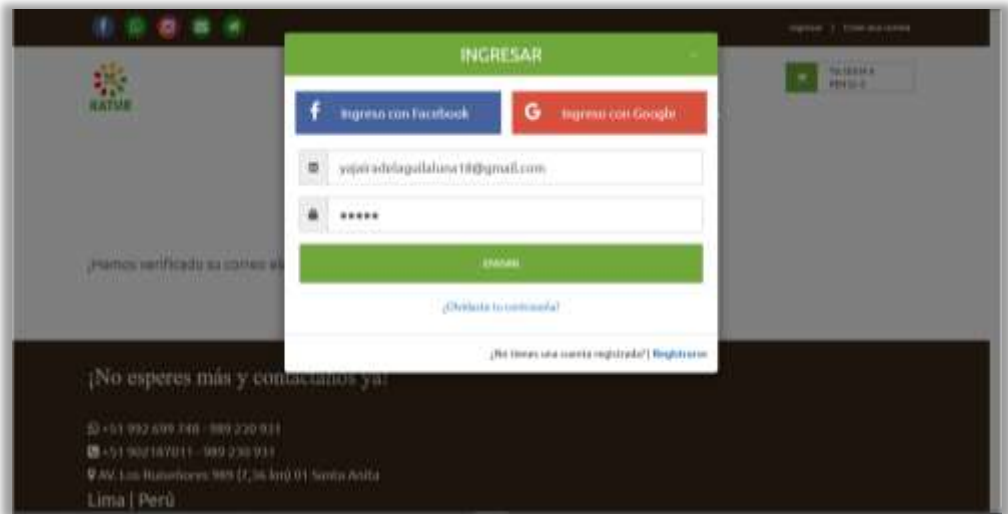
Ingresar | Crear una cuenta

NATUR

TU CESTA
PEN 0.0

INGRESAR

Ingreso con Facebook

Ingreso con Google

yajairadelaguilaluna18@gmail.com

•••••

ENVIAR

¿Olvidaste tu contraseña?

¿No tienes una cuenta registrada? | Registrarse

¡Hemos verificado su correo el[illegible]

¡No esperes más y contáctanos ya!

+51 992 699 748 - 989 230 931
+51 902187011 - 989 230 931
AV. Los Ruiseñores 989 (7,36 km) 01 Santa Anita
Lima | Perú